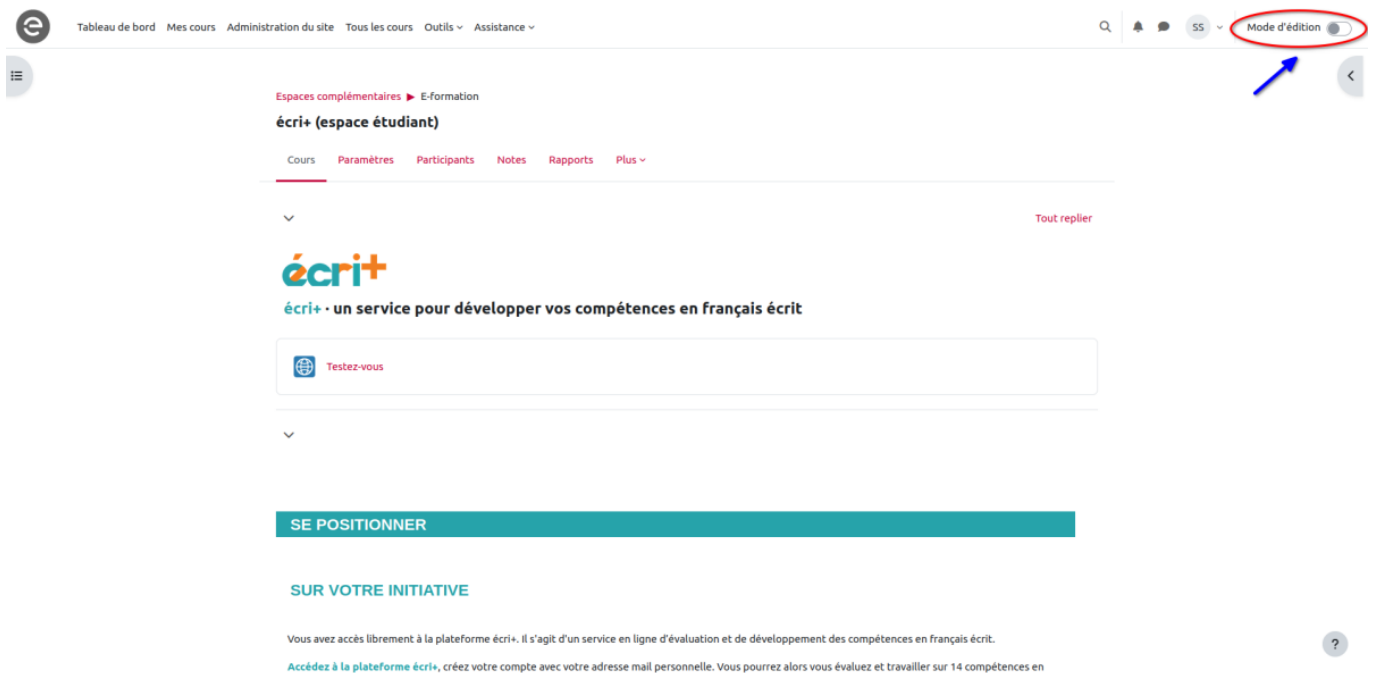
Tableau de bord Mes cours Administration du site Tous les cours Outils Assistance

SS Mode d'édition

Espaces complémentaires ▶ E-formation

écri+ (espace étudiant)

Cours Paramètres Participants Notes Rapports Plus

Tout replier

écri+

écri+ · un service pour développer vos compétences en français écrit

Testez-vous

SE POSITIONNER

SUR VOTRE INITIATIVE

Vous avez accès librement à la plateforme écri+. Il s'agit d'un service en ligne d'évaluation et de développement des compétences en français écrit.

Accédez à la plateforme écri+, créez votre compte avec votre adresse mail personnelle. Vous pourrez alors vous évaluez et travailler sur 14 compétences en

?